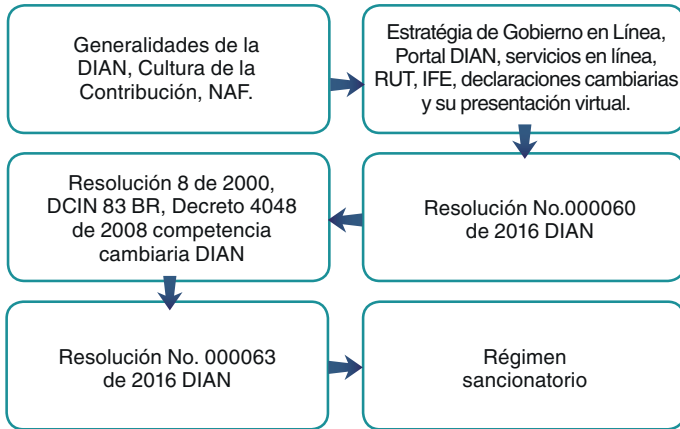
Generalidades de la DIAN, Cultura de la Contribución, NAF.

Estratégia de Gobierno en Línea, Portal DIAN, servicios en línea, RUT, IFE, declaraciones cambiarias y su presentación virtual.

Resolución No.000060 de 2016 DIAN

Resolución 8 de 2000, DCIN 83 BR, Decreto 4048 de 2008 competencia cambiaria DIAN

Resolución No. 000063 de 2016 DIAN

Régimen sancionatorio